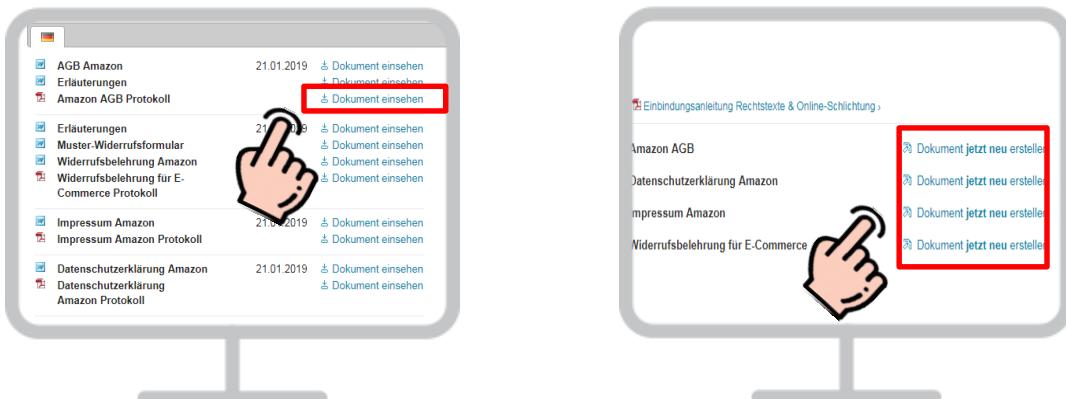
AGB Amazon 21.01.2019 Dokument einsehen
Erläuterungen Dokument einsehen
Amazon AGB Protokoll Dokument einsehen

Erläuterungen 21.01.2019 Dokument einsehen
Muster-Widerrufsformular Dokument einsehen
Widerrufsbelehrung Amazon Dokument einsehen
Widerrufsbelehrung für E-Commerce Protokoll Dokument einsehen

Impressum Amazon 21.01.2019 Dokument einsehen
Impressum Amazon Protokoll Dokument einsehen

Datenschutzerklärung Amazon 21.01.2019 Dokument einsehen
Datenschutzerklärung Amazon Protokoll Dokument einsehen

Einbindungsanleitung Rechtstexte & Online-Schlichtung ›

Amazon AGB Dokument jetzt neu erstellen
Datenschutzerklärung Amazon Dokument jetzt neu erstellen
Impressum Amazon Dokument jetzt neu erstellen
Widerrufsbelehrung für E-Commerce Dokument jetzt neu erstellen